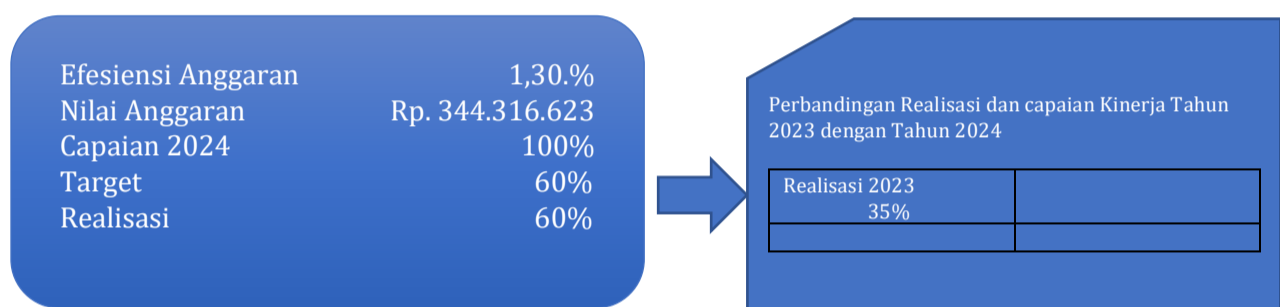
Efesiensi Anggaran 1,30.%
Nilai Anggaran Rp. 344.316.623
Capaian 2024 100%
Target 60%
Realisasi 60%

Perbandingan Realisasi dan capaian Kinerja Tahun 2023 dengan Tahun 2024

| Realisasi 2023 35% | |
|---|---|
| | |